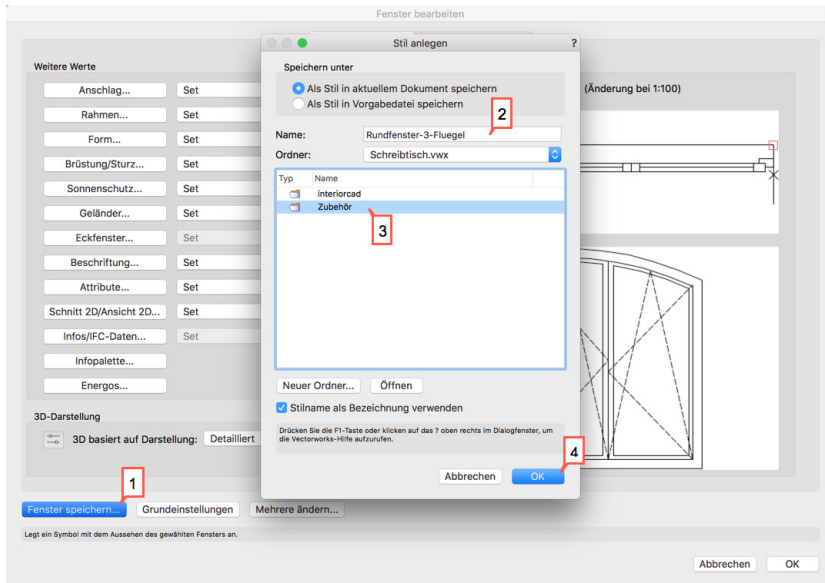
Fenster bearbeiten

Weitere Werte

Anschlag... Set
Rahmen... Set
Form... Set
Brüstung/Sturz... Set
Sonnenschutz... Set
Geländer... Set
Eckfenster... Set
Beschriftung... Set
Attribute... Set
Schnitt 2D/Ansicht 2D... Set
Infos/IFC-Daten... Set
Infopalette...
Energos...

3D-Darstellung
3D basiert auf Darstellung: Detailliert

(Änderung bei 1:100)

Stil anlegen ?

Speichern unter
Als Stil in aktuellem Dokument speichern
Als Stil in Vorgabedatei speichern

2

Name: Rundfenster-3-Fluegel
Ordner: Schreibtisch.vwx

| Typ | Name |
|---|---|
| | interiorcad |
| | Zubehör |

3

Neuer Ordner... Öffnen

Stilname als Bezeichnung verwenden

Drücken Sie die F1-Taste oder klicken auf das ? oben rechts im Dialogfenster, um die Vectorworks-Hilfe aufzurufen.

4

Abbrechen OK

1

Fenster speichern... Grundeinstellungen Mehrere ändern...

Legt ein Symbol mit dem Aussehen des gewählten Fensters an.

Abbrechen OK